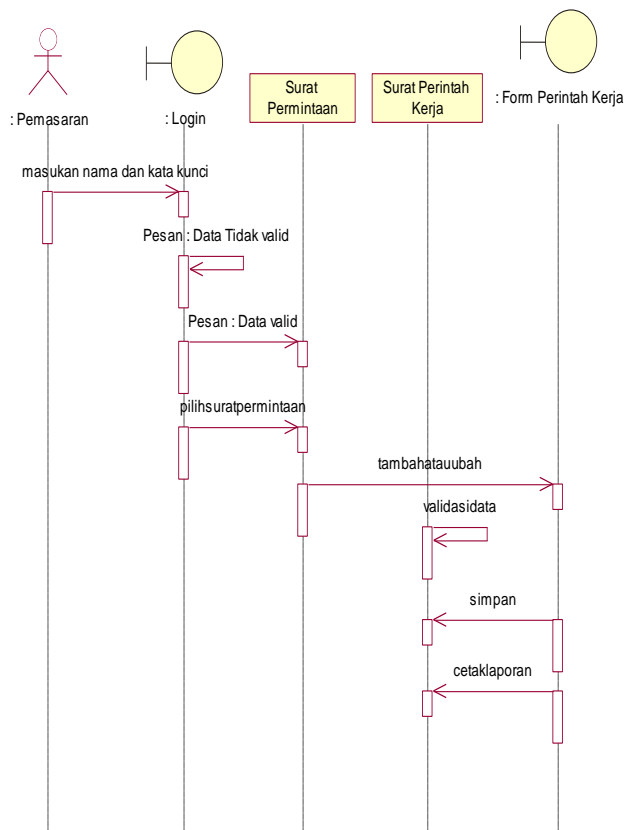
: Pemasaran

: Login

Surat Permintaan

Surat Perintah Kerja

: Form Perintah Kerja

masukan nama dan kata kunci

Pesan : Data Tidak valid

Pesan : Data valid

pilihsuratpermintaan

tambahatauubah

validasidata

simpan

cetaklaporan